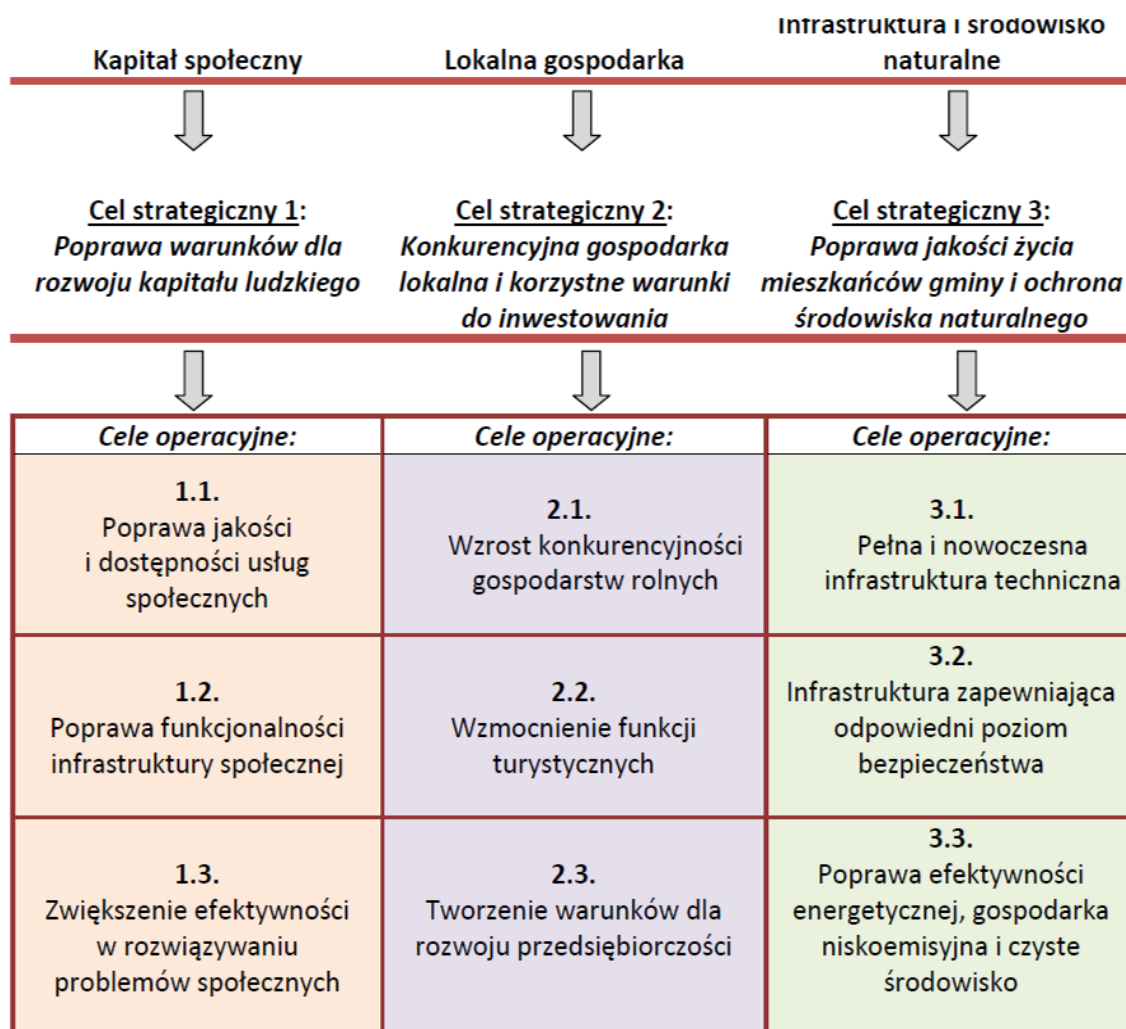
Kapitał społeczny

Lokalna gospodarka

Infrastruktura i środowisko naturalne

Cel strategiczny 1: *Poprawa warunków dla rozwoju kapitału ludzkiego*

Cel strategiczny 2: *Konkurencyjna gospodarka lokalna i korzystne warunki do inwestowania*

Cel strategiczny 3: *Poprawa jakości życia mieszkańców gminy i ochrona środowiska naturalnego*

| *Cele operacyjne:* | *Cele operacyjne:* | *Cele operacyjne:* |
|---|---|---|
| **1.1.** Poprawa jakości i dostępności usług społecznych | **2.1.** Wzrost konkurencyjności gospodarstw rolnych | **3.1.** Pełna i nowoczesna infrastruktura techniczna |
| **1.2.** Poprawa funkcjonalności infrastruktury społecznej | **2.2.** Wzmocnienie funkcji turystycznych | **3.2.** Infrastruktura zapewniająca odpowiedni poziom bezpieczeństwa |
| **1.3.** Zwiększenie efektywności w rozwiązywaniu problemów społecznych | **2.3.** Tworzenie warunków dla rozwoju przedsiębiorczości | **3.3.** Poprawa efektywności energetycznej, gospodarka niskoemisyjna i czyste środowisko |